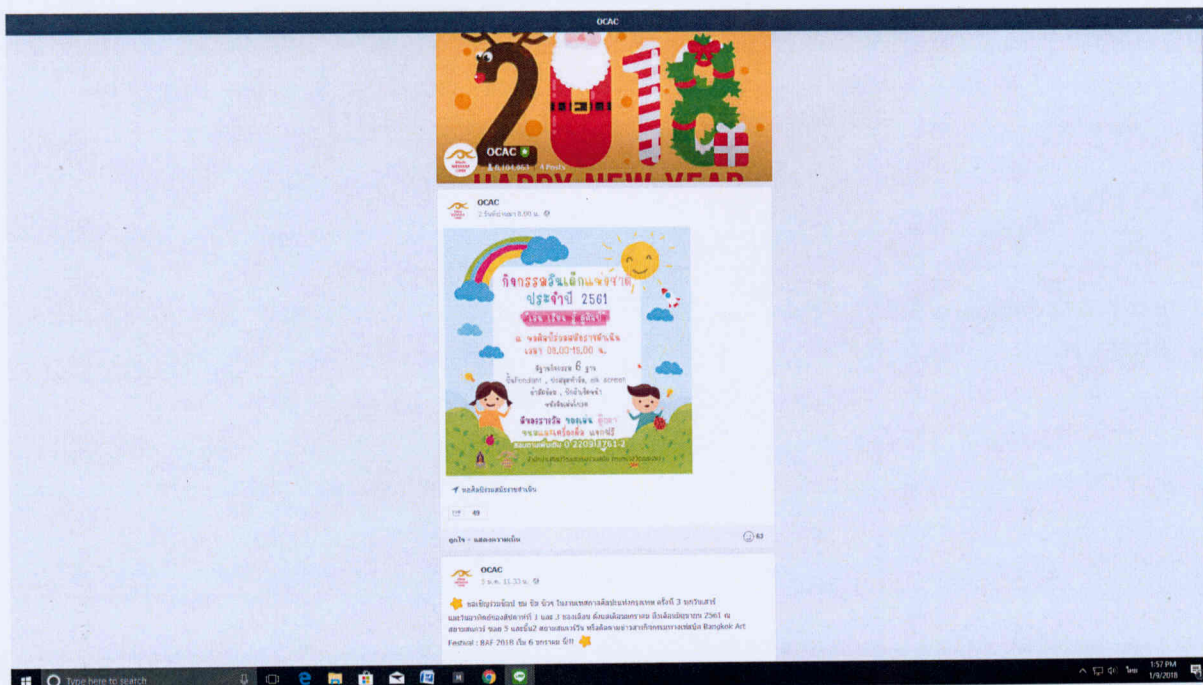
OCAC

2018

OCAC

HAPPY NEW YEAR

OCAC
2 วันที่ผ่านมา 8.00 น.

กิจกรรมวันเด็กแห่งชาติ
ประจำปี 2561

ณ หอศิลป์ร่วมสมัยราชดำเนิน
เวลา 08.00-15.00 น.

ฐาน 6 ฐาน

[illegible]

สอบถามเพิ่มเติม 0 2209 3761-2

หอศิลป์ร่วมสมัยราชดำเนิน

49

63

OCAC
3 ม.ค. 11.33 น.

ขอเชิญร่วมชื่นชม ชม ชิม ช้อป ในงานเทศกาลศิลปะแห่งกรุงเทพ ครั้งที่ 3 ระหว่างวันเสาร์และวันอาทิตย์ของสัปดาห์ที่ 1 และ 3 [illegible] 2561 ณ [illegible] Bangkok Art Festival : BAF 2018 วัน 6 มกราคม นี้!!

Type here to search

1:57 PM
1/9/2018